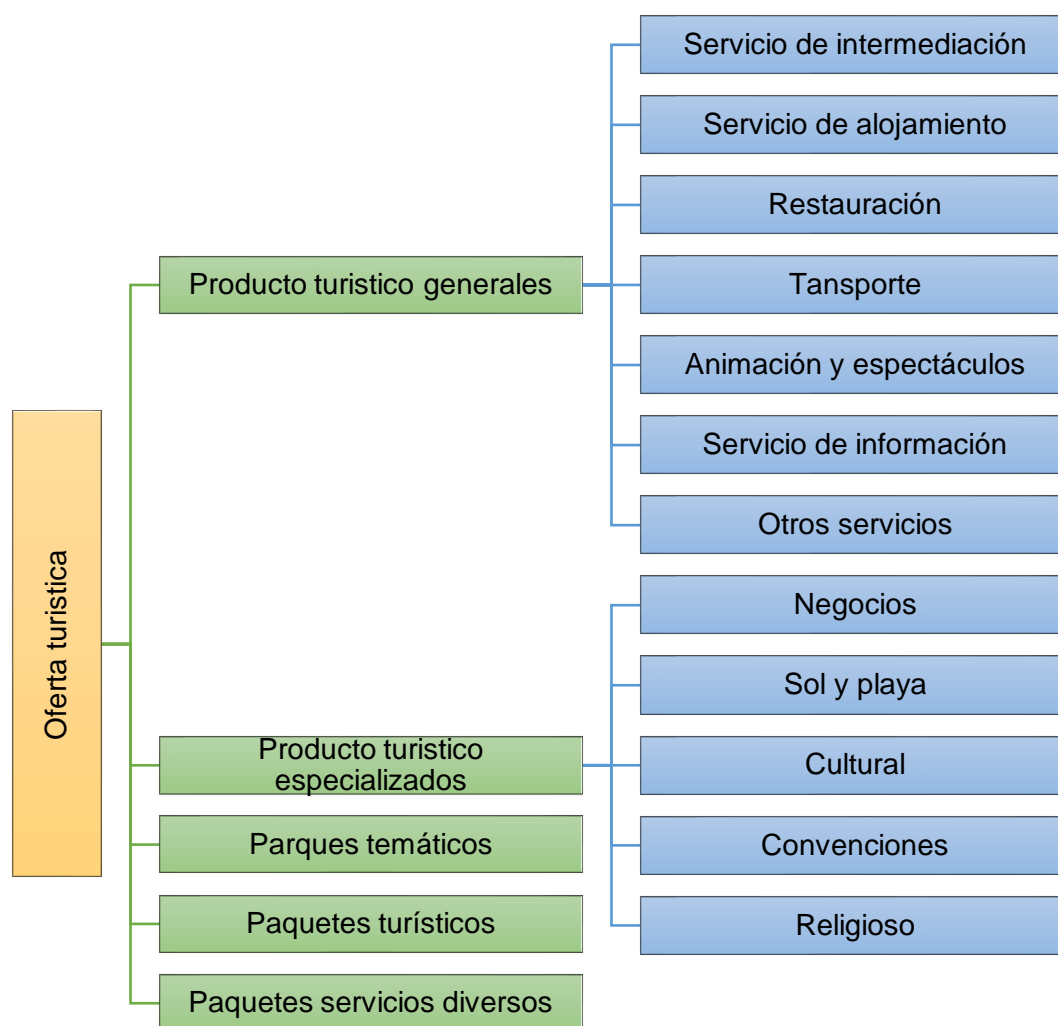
Oferta turistica

Producto turistico generales

Servicio de intermediación

Servicio de alojamiento

Restauración

Tansporte

Animación y espectáculos

Servicio de información

Otros servicios

Producto turistico especializados

Negocios

Sol y playa

Cultural

Convenciones

Religioso

Parques temáticos

Paquetes turísticos

Paquetes servicios diversos